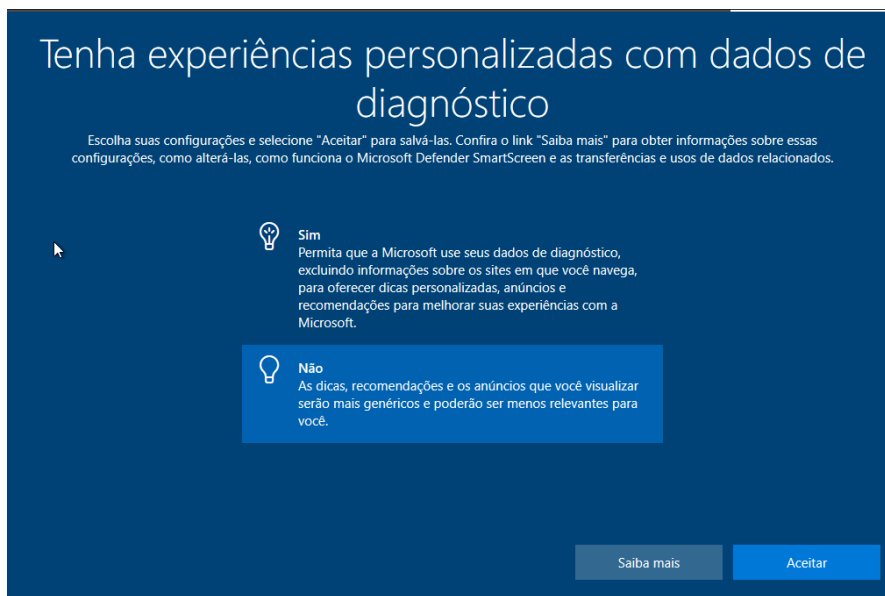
Tenha experiências personalizadas com dados de diagnóstico

Escolha suas configurações e selecione "Aceitar" para salvá-las. Confira o link "Saiba mais" para obter informações sobre essas configurações, como alterá-las, como funciona o Microsoft Defender SmartScreen e as transferências e usos de dados relacionados.

Sim
Permita que a Microsoft use seus dados de diagnóstico, excluindo informações sobre os sites em que você navega, para oferecer dicas personalizadas, anúncios e recomendações para melhorar suas experiências com a Microsoft.

Não
As dicas, recomendações e os anúncios que você visualizar serão mais genéricos e poderão ser menos relevantes para você.

Saiba mais

Aceitar